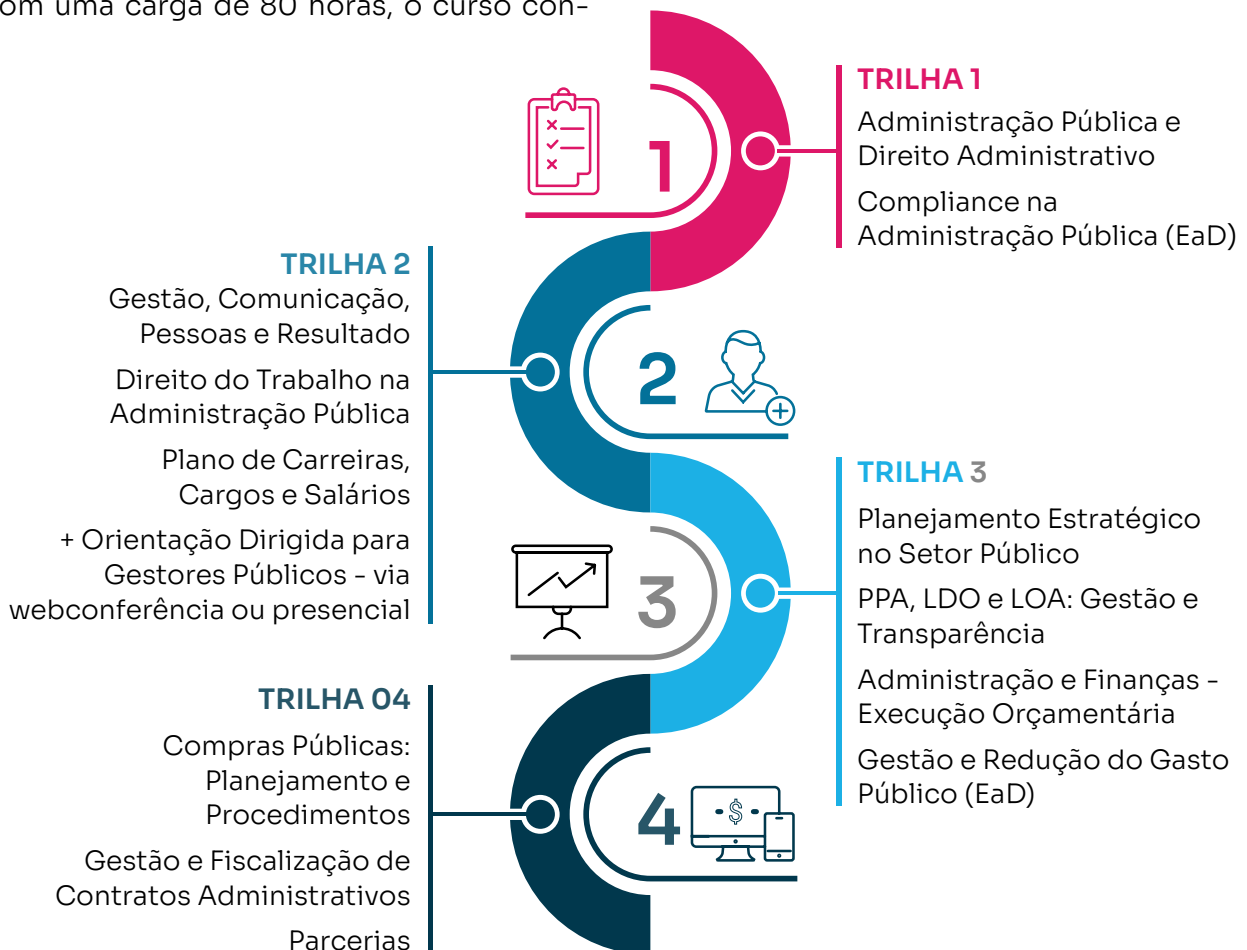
om uma carga de 80 horas, o curso con-

1

TRILHA 1

Administração Pública e Direito Administrativo

Compliance na Administração Pública (EaD)

TRILHA 2

Gestão, Comunicação, Pessoas e Resultado

Direito do Trabalho na Administração Pública

Plano de Carreiras, Cargos e Salários

+ Orientação Dirigida para Gestores Públicos - via webconferência ou presencial

2

TRILHA 3

Planejamento Estratégico no Setor Público

PPA, LDO e LOA: Gestão e Transparência

Administração e Finanças - Execução Orçamentária

Gestão e Redução do Gasto Público (EaD)

3

TRILHA 04

Compras Públicas: Planejamento e Procedimentos

Gestão e Fiscalização de Contratos Administrativos

Parcerias

4

$